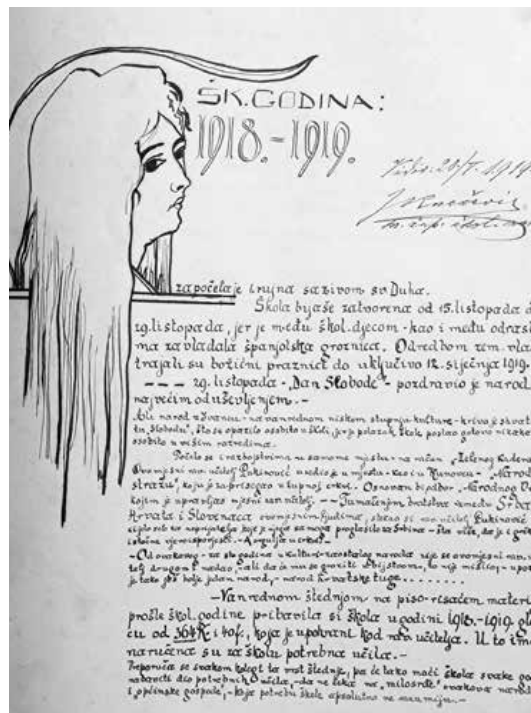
ŠK. GODINA:
1918.-1919.

Vidio 20/V. 1919
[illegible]
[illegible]

započelaje tmjna sa zivom sv. Duha.

Škola bijaše zatvorena od 15. listopada do 29. listopada, jer je među škol. djecom - kao i među odraslima zavladala španjolska groznica. Odredbom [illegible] trajali su božićni praznici do uključivo 12. siječnja 1919. - - - 29. listopada - Dan Slobode - pozdravio je narod najvećim oduševljenjem.-

Ali narod u Dvorima - na vanrednom niskom stupnju kulture - krivo je shvatio tu "slobodu", što se opazilo osobito u školi, jer je položaj škole postao gotovo nizak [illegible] osobito u višem razredima.

Počelo se s razbojstvima u samom mjestu - na imanju "Zelenog Kadera" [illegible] Pakracić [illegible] u mjestu - kao i u Rujevcu - "Narodnu stražu", koja je zaprječavala u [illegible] Osnovan bi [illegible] "Narodnog Vijeća" kojim je upravljao mjesni nar. učitelj. - - Zamolenjem društvene zamjene Srba, Hrvata i Slovenaca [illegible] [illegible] Pakracić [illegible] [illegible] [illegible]

- Od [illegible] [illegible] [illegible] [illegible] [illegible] narod Hrvatske tuge. . . . . . .

- Vanrednom štednjom na piso-vnaćem materijalu prošle škol. godine pribavila si škola u godini 1918.-1919. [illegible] od 364 K i 40 f, koja je uplaćena kod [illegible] učitelja. U to ime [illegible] naručeno su za školu potrebne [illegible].

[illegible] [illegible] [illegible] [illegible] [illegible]